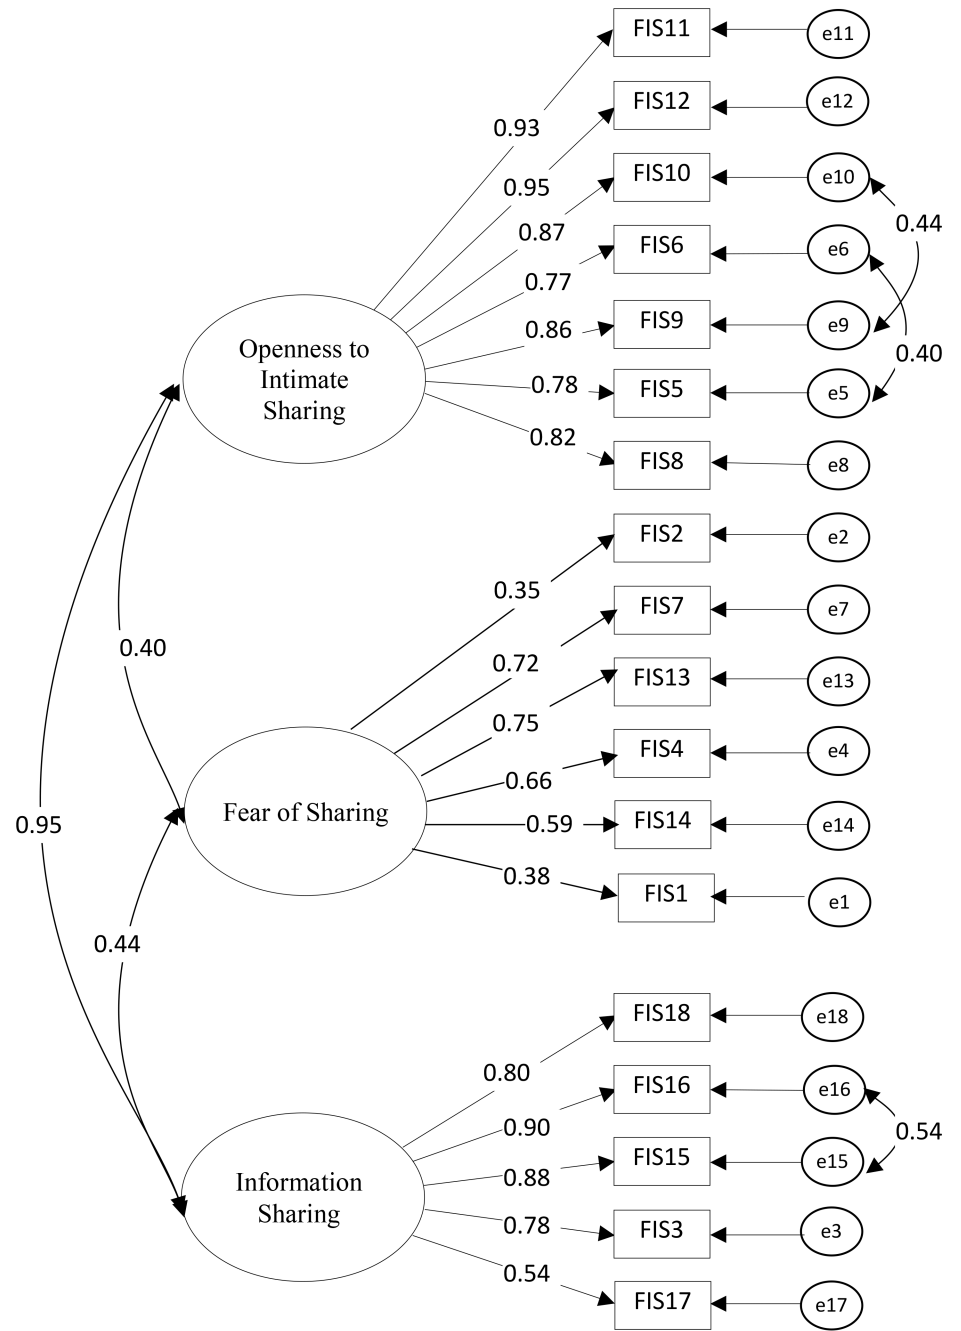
FIS11 e11
0.93
FIS12 e12
0.95
FIS10 e10
0.87
0.44
FIS6 e6
0.77
FIS9 e9
0.86
0.40
Openness to Intimate Sharing
FIS5 e5
0.78
FIS8 e8
0.82

FIS2 e2
0.35
FIS7 e7
0.40
0.72
FIS13 e13
0.75
FIS4 e4
0.66
Fear of Sharing
FIS14 e14
0.59
0.95
FIS1 e1
0.38

0.44
FIS18 e18
0.80
FIS16 e16
0.90
0.54
FIS15 e15
0.88
Information Sharing
FIS3 e3
0.78
FIS17 e17
0.54